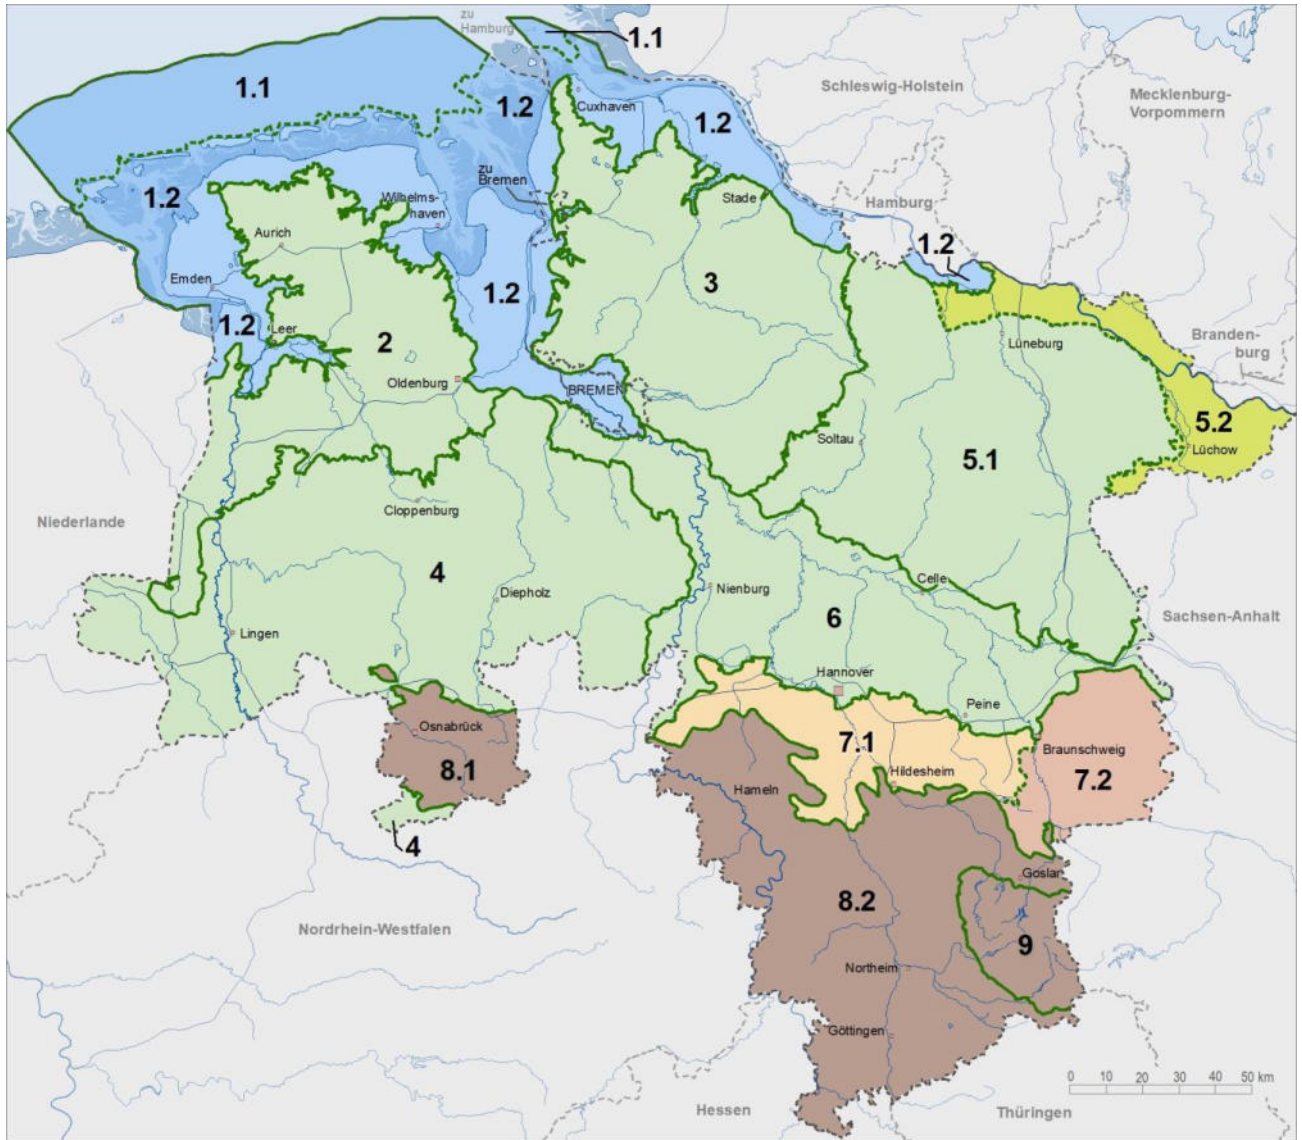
zu Hamburg
1.1
1.1
1.2
1.2
Cuxhaven
1.2
Schleswig-Holstein
Mecklenburg-Vorpommern
1.2
zu Bremen
Wilhelmshaven
Aurich
Stade
Hamburg
1.2
Emden
1.2
3
1.2
Leer
2
Lüneburg
Brandenburg
Oldenburg
BREMEN
5.2
Lüchow
Soltau
5.1
Niederlande
Cloppenburg
4
Diepholz
Nienburg
Celle
6
Lingen
Sachsen-Anhalt
Hannover
Peine
Osnabrück
7.1
Braunschweig
8.1
Hildesheim
7.2
Hameln
4
Goslar
8.2
Nordrhein-Westfalen
9
Northeim
Göttingen
0 10 20 30 40 50 km
Hessen
Thüringen